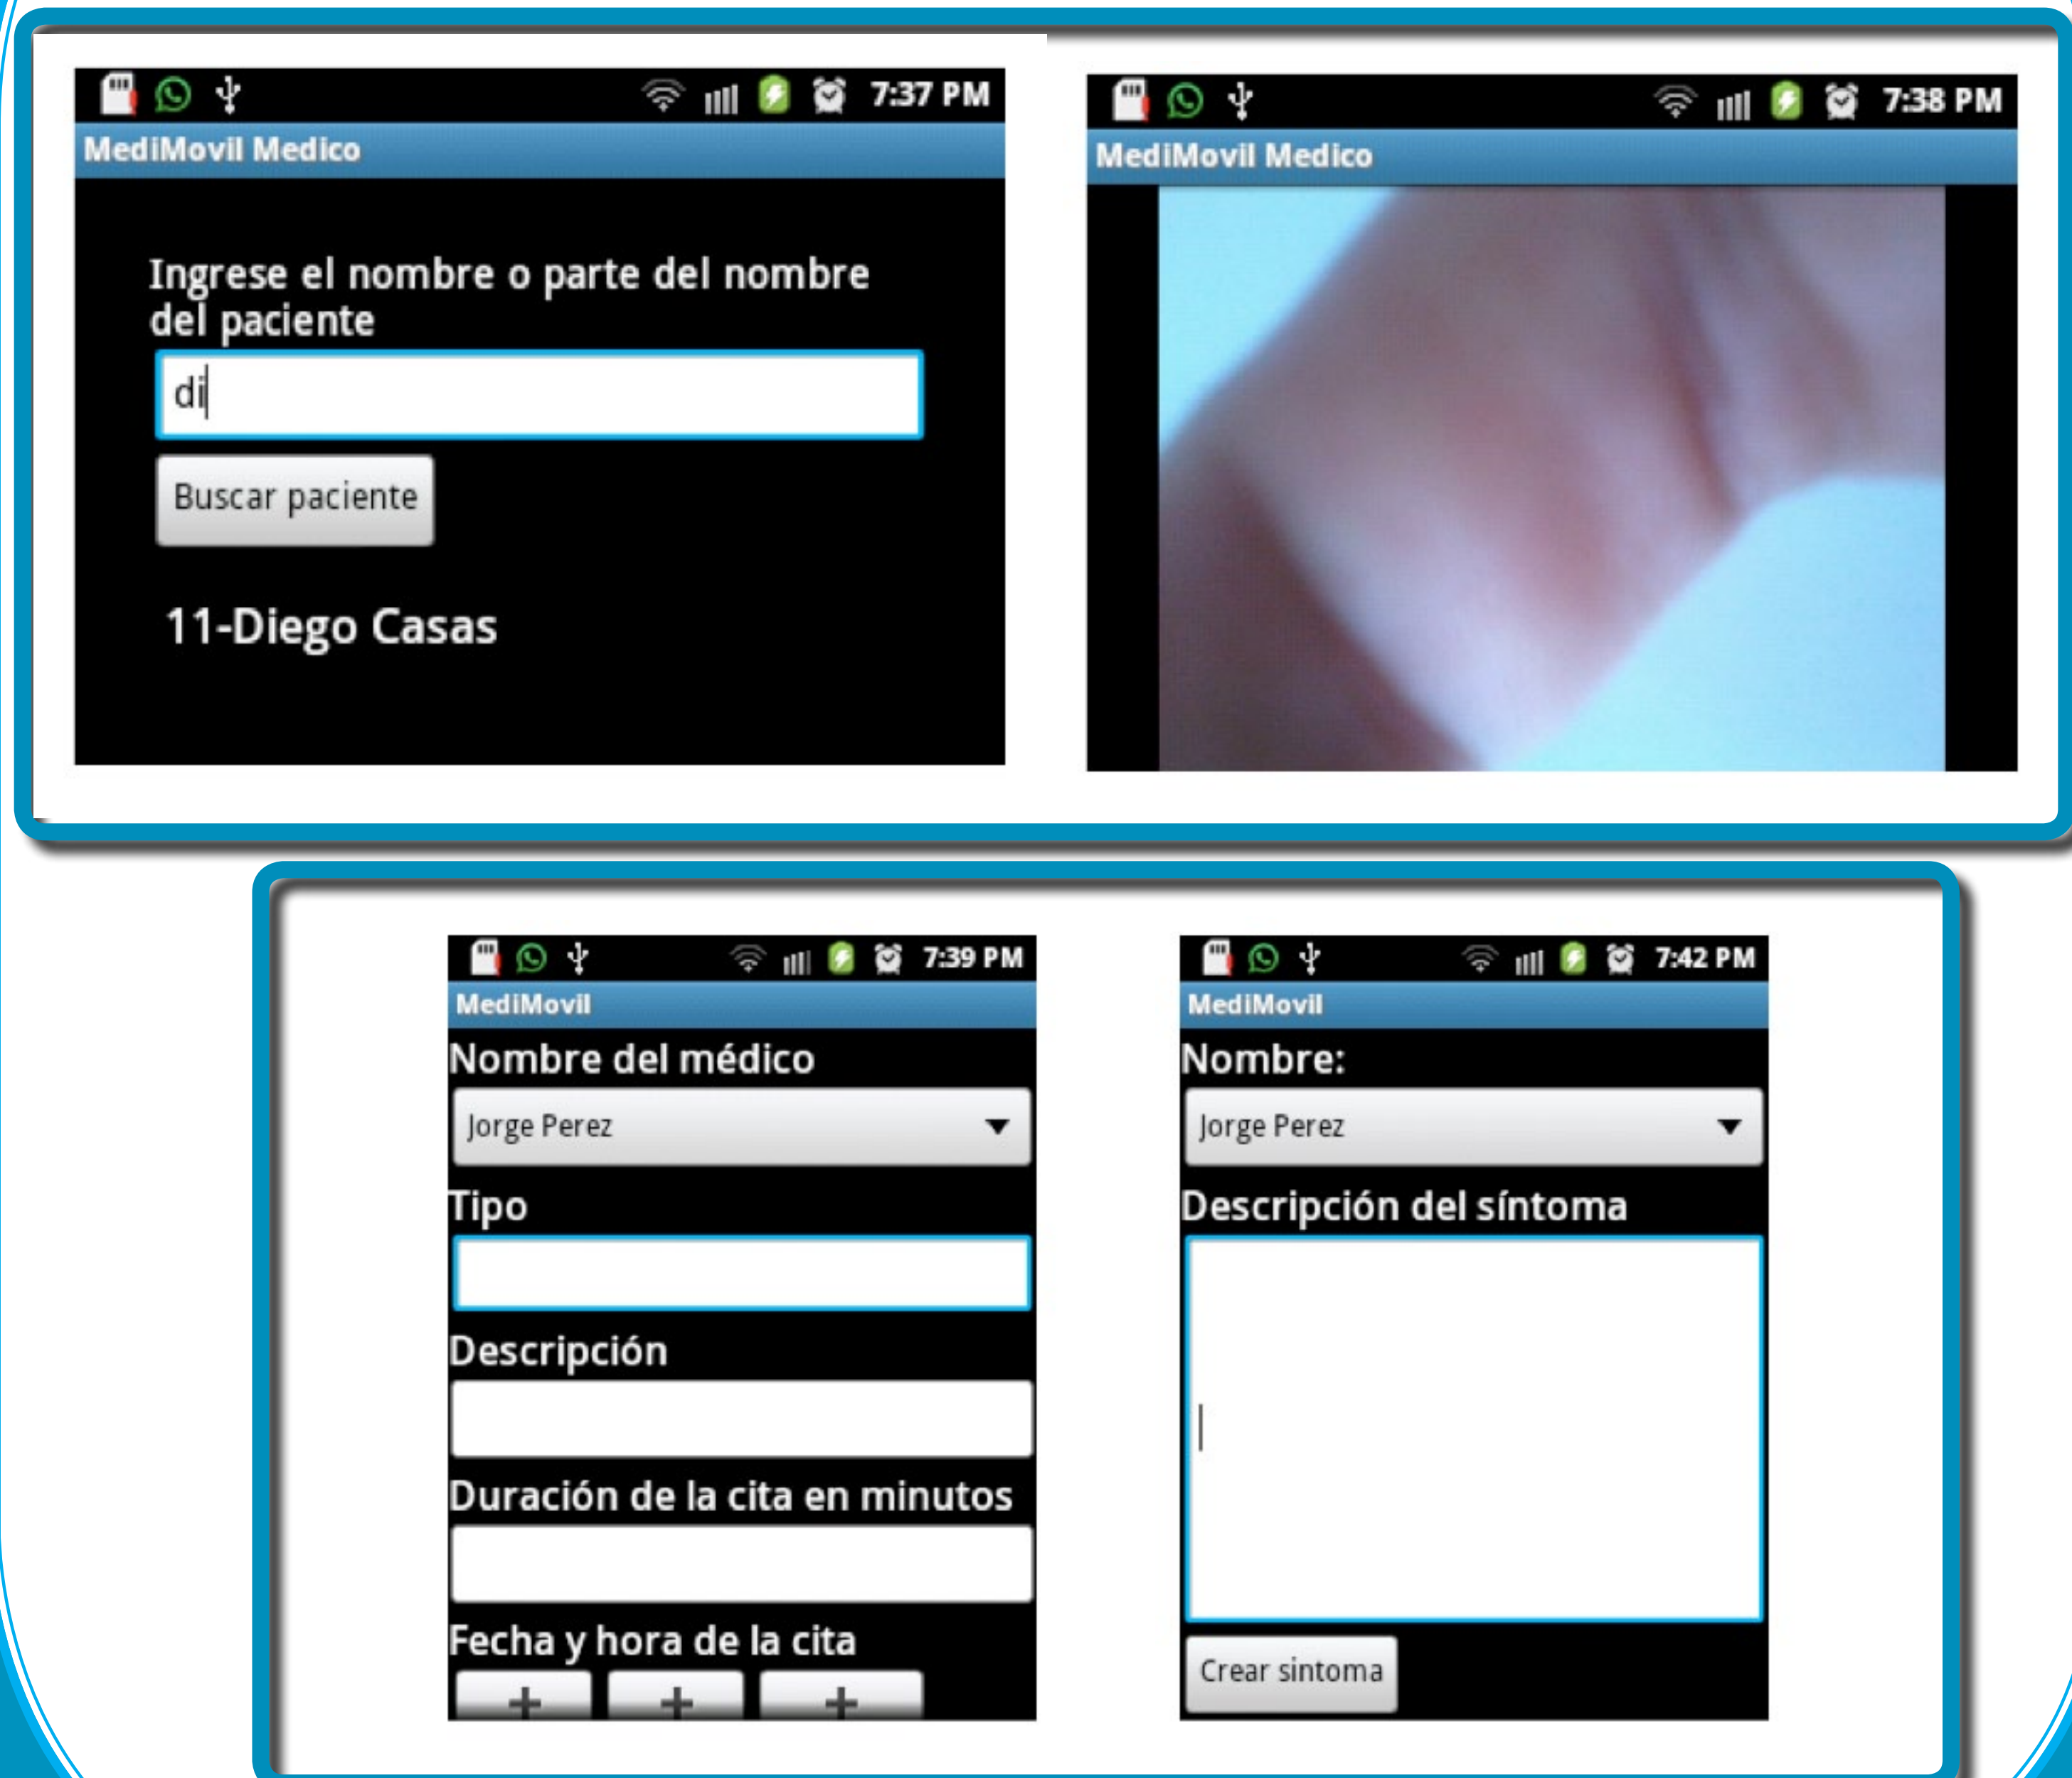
7:37 PM
MediMovil Medico
Ingrese el nombre o parte del nombre del paciente
di
Buscar paciente
11-Diego Casas

7:38 PM
MediMovil Medico

7:39 PM
MediMovil
Nombre del médico
Jorge Perez
Tipo
Descripción
Duración de la cita en minutos
Fecha y hora de la cita
+ + +

7:42 PM
MediMovil
Nombre:
Jorge Perez
Descripción del síntoma
Crear sintoma